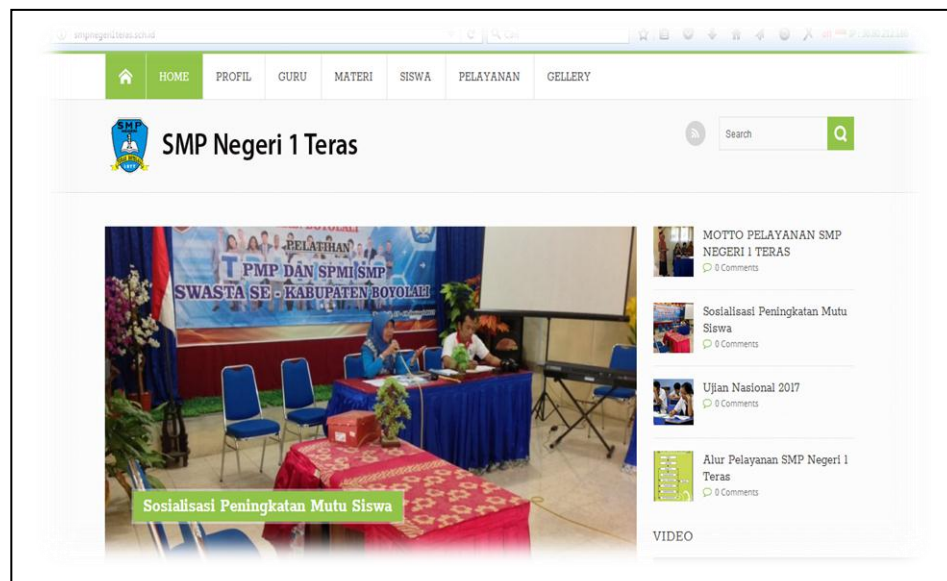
smpnegeri1teras.sch.id

HOME PROFIL GURU MATERI SISWA PELAYANAN GELLERY

SMP Negeri 1 Teras

Search

PELATIHAN
PMP DAN SPMI SMP
SWASTA SE - KABUPATEN BOYOLALI

Sosialisasi Peningkatan Mutu Siswa

MOTTO PELAYANAN SMP NEGERI 1 TERAS
0 Comments

Sosialisasi Peningkatan Mutu Siswa
0 Comments

Ujian Nasional 2017
0 Comments

Alur Pelayanan SMP Negeri 1 Teras
0 Comments

VIDEO